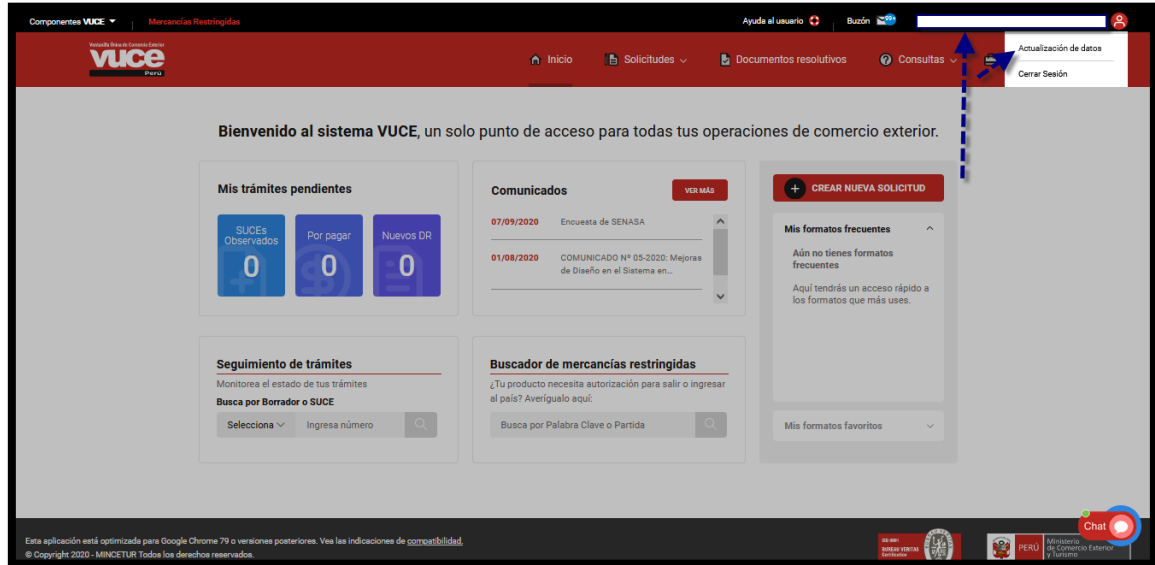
Componentes VUCE Mercancías Restringidas

Ayuda al usuario Buzón 99+

Ventanilla Única de Comercio Exterior
VUCE
Perú

Inicio Solicitudes Documentos resolutivos Consultas

Actualización de datos
Cerrar Sesión

Bienvenido al sistema VUCE, un solo punto de acceso para todas tus operaciones de comercio exterior.

Mis trámites pendientes

SUCEs Observados 0
Por pagar 0
Nuevos DR 0

Comunicados VER MÁS

07/09/2020 Encuesta de SENASA

01/08/2020 COMUNICADO Nº 05-2020: Mejoras de Diseño en el Sistema en...

CREAR NUEVA SOLICITUD

Mis formatos frecuentes

Aún no tienes formatos frecuentes

Aquí tendrás un acceso rápido a los formatos que más uses.

Mis formatos favoritos

Seguimiento de trámites
Monitorea el estado de tus trámites
Busca por Borrador o SUCE
Selecciona Ingresa número

Buscador de mercancías restringidas
¿Tu producto necesita autorización para salir o ingresar al país? Averígualo aquí:
Busca por Palabra Clave o Partida

Esta aplicación está optimizada para Google Chrome 79 o versiones posteriores. Vea las indicaciones de compatibilidad.
© Copyright 2020 - MINCETUR Todos los derechos reservados.

Chat

ISO 9001 BUREAU VERITAS Certification

PERÚ Ministerio de Comercio Exterior y Turismo